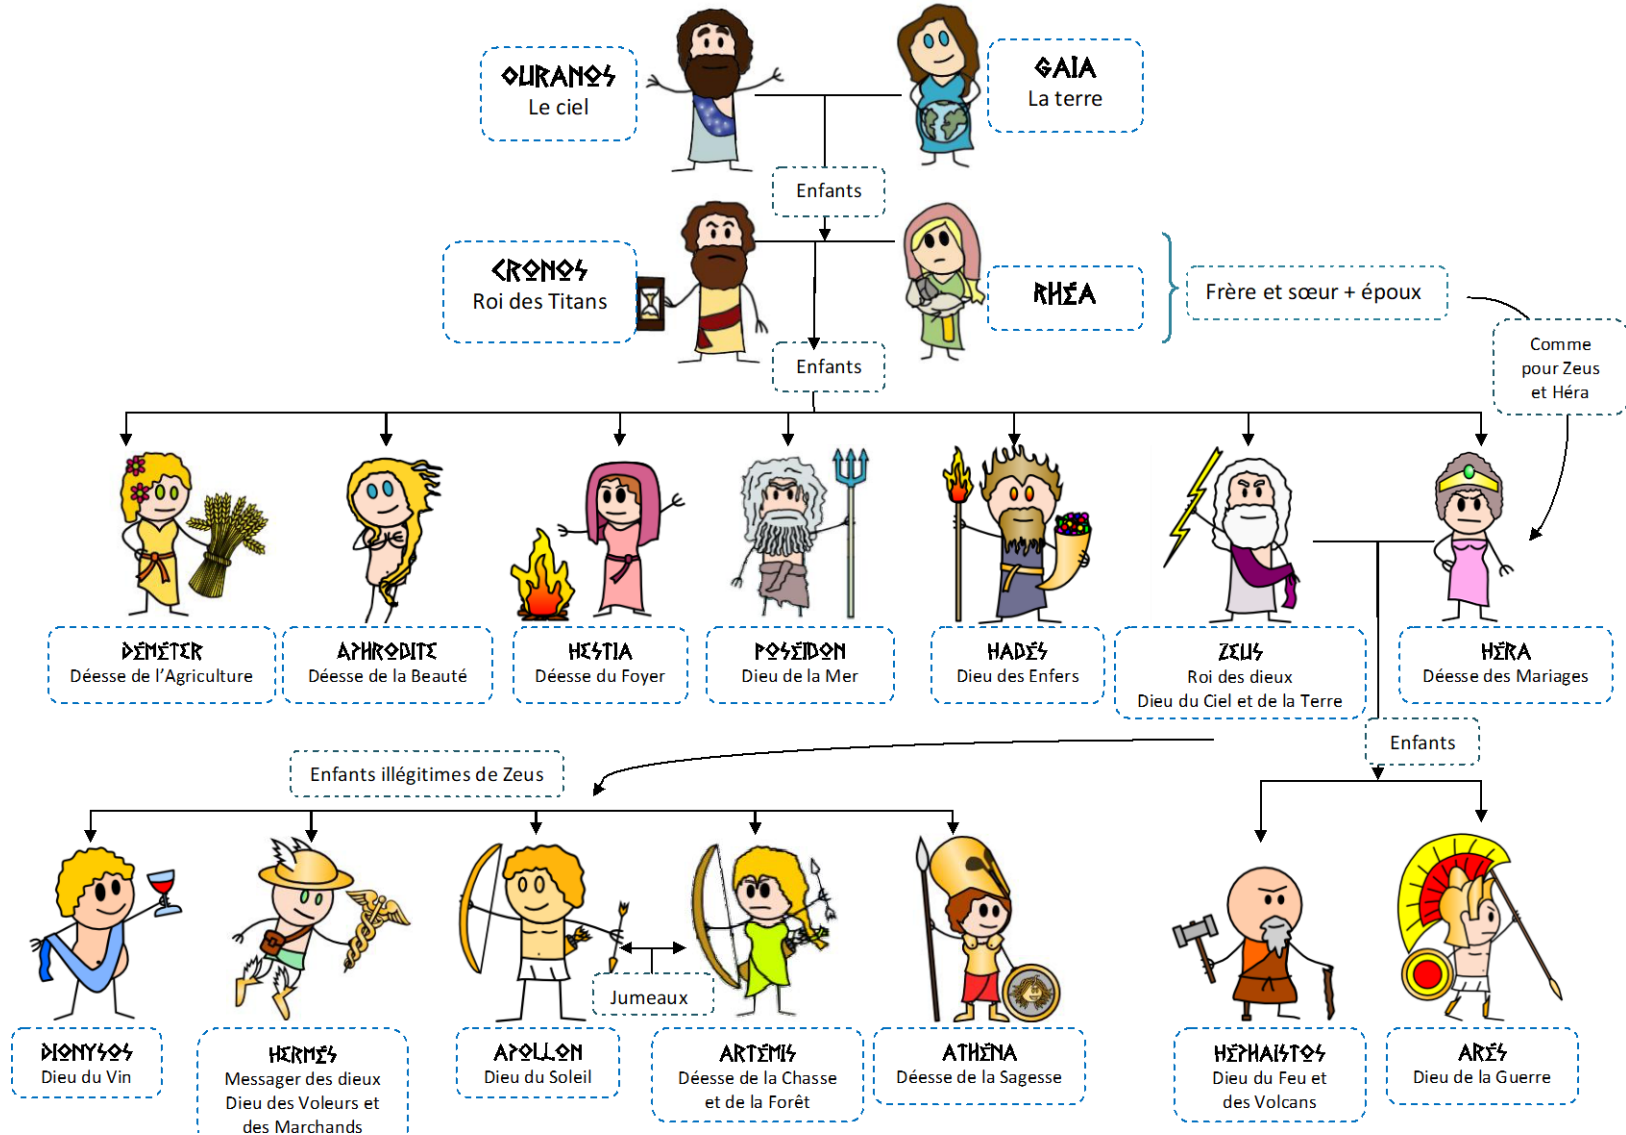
OURANOS
Le ciel

GAIA
La terre

Enfants

CRONOS
Roi des Titans

RHÉA

Frère et sœur + époux

Comme pour Zeus et Héra

Enfants

DÉMÉTER
Déesse de l'Agriculture

APHRODITE
Déesse de la Beauté

HESTIA
Déesse du Foyer

POSÉIDON
Dieu de la Mer

HADÈS
Dieu des Enfers

ZEUS
Roi des dieux
Dieu du Ciel et de la Terre

HÉRA
Déesse des Mariages

Enfants illégitimes de Zeus

Enfants

Jumeaux

DIONYSOS
Dieu du Vin

HERMÈS
Messager des dieux
Dieu des Voleurs et des Marchands

APOLLON
Dieu du Soleil

ARTÉMIS
Déesse de la Chasse et de la Forêt

ATHÉNA
Déesse de la Sagesse

HÉPHAISTOS
Dieu du Feu et des Volcans

ARÈS
Dieu de la Guerre